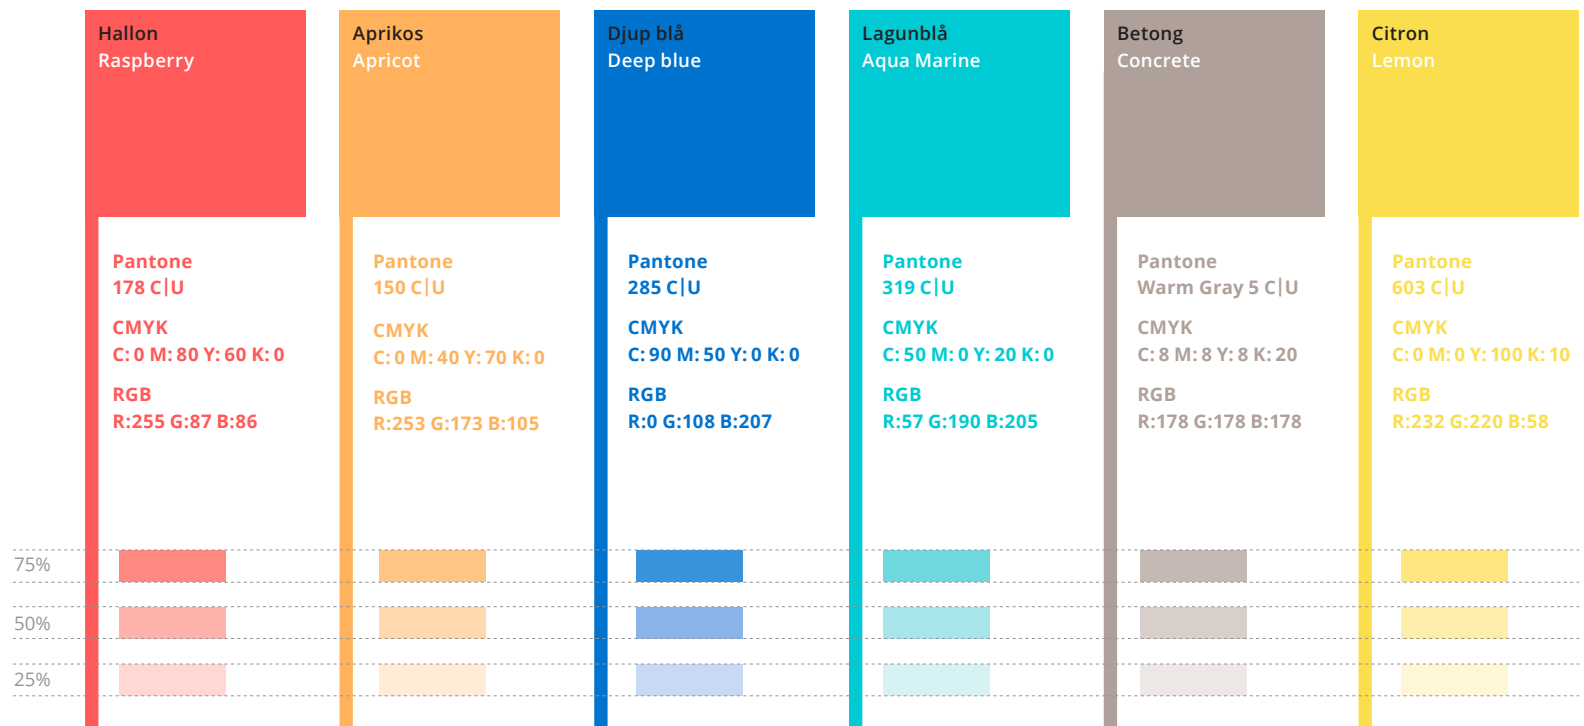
Hallon
Raspberry

Pantone
178 C|U

CMYK
C: 0 M: 80 Y: 60 K: 0

RGB
R:255 G:87 B:86

Aprikos
Apricot

Pantone
150 C|U

CMYK
C: 0 M: 40 Y: 70 K: 0

RGB
R:253 G:173 B:105

Djup blå
Deep blue

Pantone
285 C|U

CMYK
C: 90 M: 50 Y: 0 K: 0

RGB
R:0 G:108 B:207

Lagunblå
Aqua Marine

Pantone
319 C|U

CMYK
C: 50 M: 0 Y: 20 K: 0

RGB
R:57 G:190 B:205

Betong
Concrete

Pantone
Warm Gray 5 C|U

CMYK
C: 8 M: 8 Y: 8 K: 20

RGB
R:178 G:178 B:178

Citron
Lemon

Pantone
603 C|U

CMYK
C: 0 M: 0 Y: 100 K: 10

RGB
R:232 G:220 B:58

75%

50%

25%